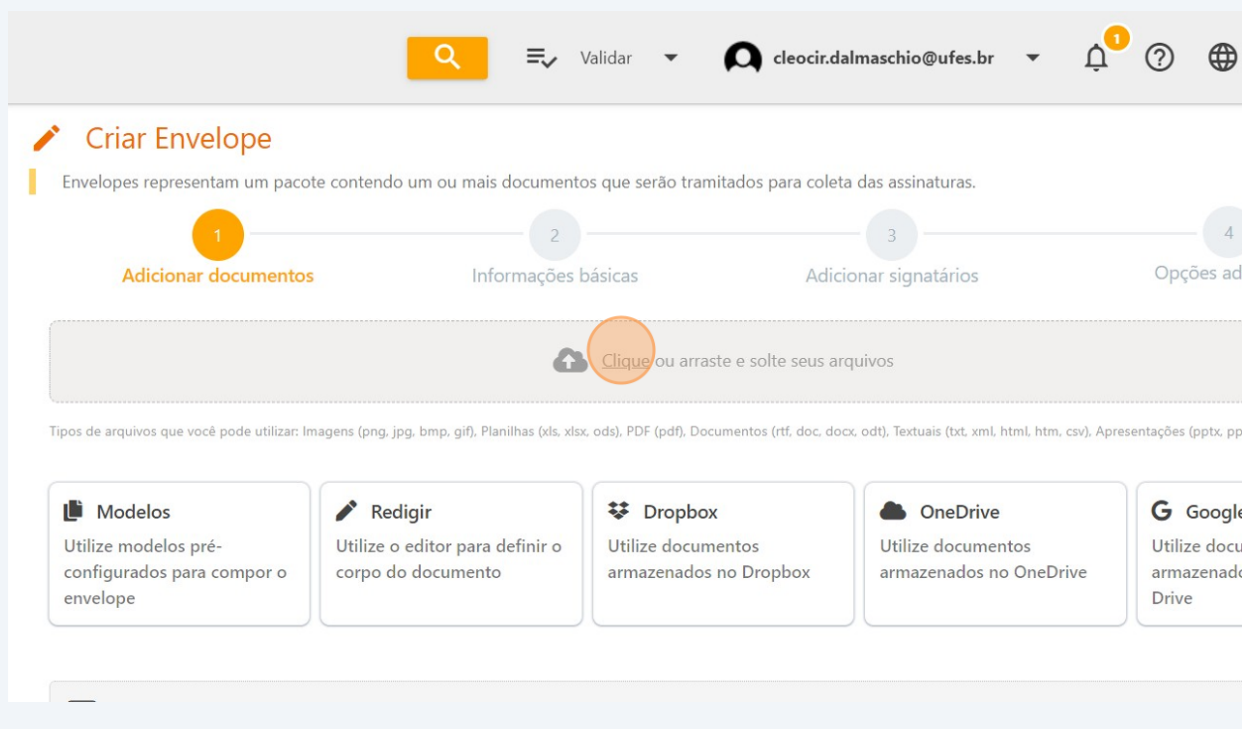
Validar cleocir.dalmaschio@ufes.br 1

Criar Envelope

Envelopes representam um pacote contendo um ou mais documentos que serão tramitados para coleta das assinaturas.

1 Adicionar documentos
2 Informações básicas
3 Adicionar signatários
4 Opções ad

Clique ou arraste e solte seus arquivos

Tipos de arquivos que você pode utilizar: Imagens (png, jpg, bmp, gif), Planilhas (xls, xlsx, ods), PDF (pdf), Documentos (rtf, doc, docx, odt), Textuais (txt, xml, html, htm, csv), Apresentações (pptx, pp

Modelos
Utilize modelos pré-configurados para compor o envelope

Redigir
Utilize o editor para definir o corpo do documento

Dropbox
Utilize documentos armazenados no Dropbox

OneDrive
Utilize documentos armazenados no OneDrive

Google
Utilize docu armazenado Drive